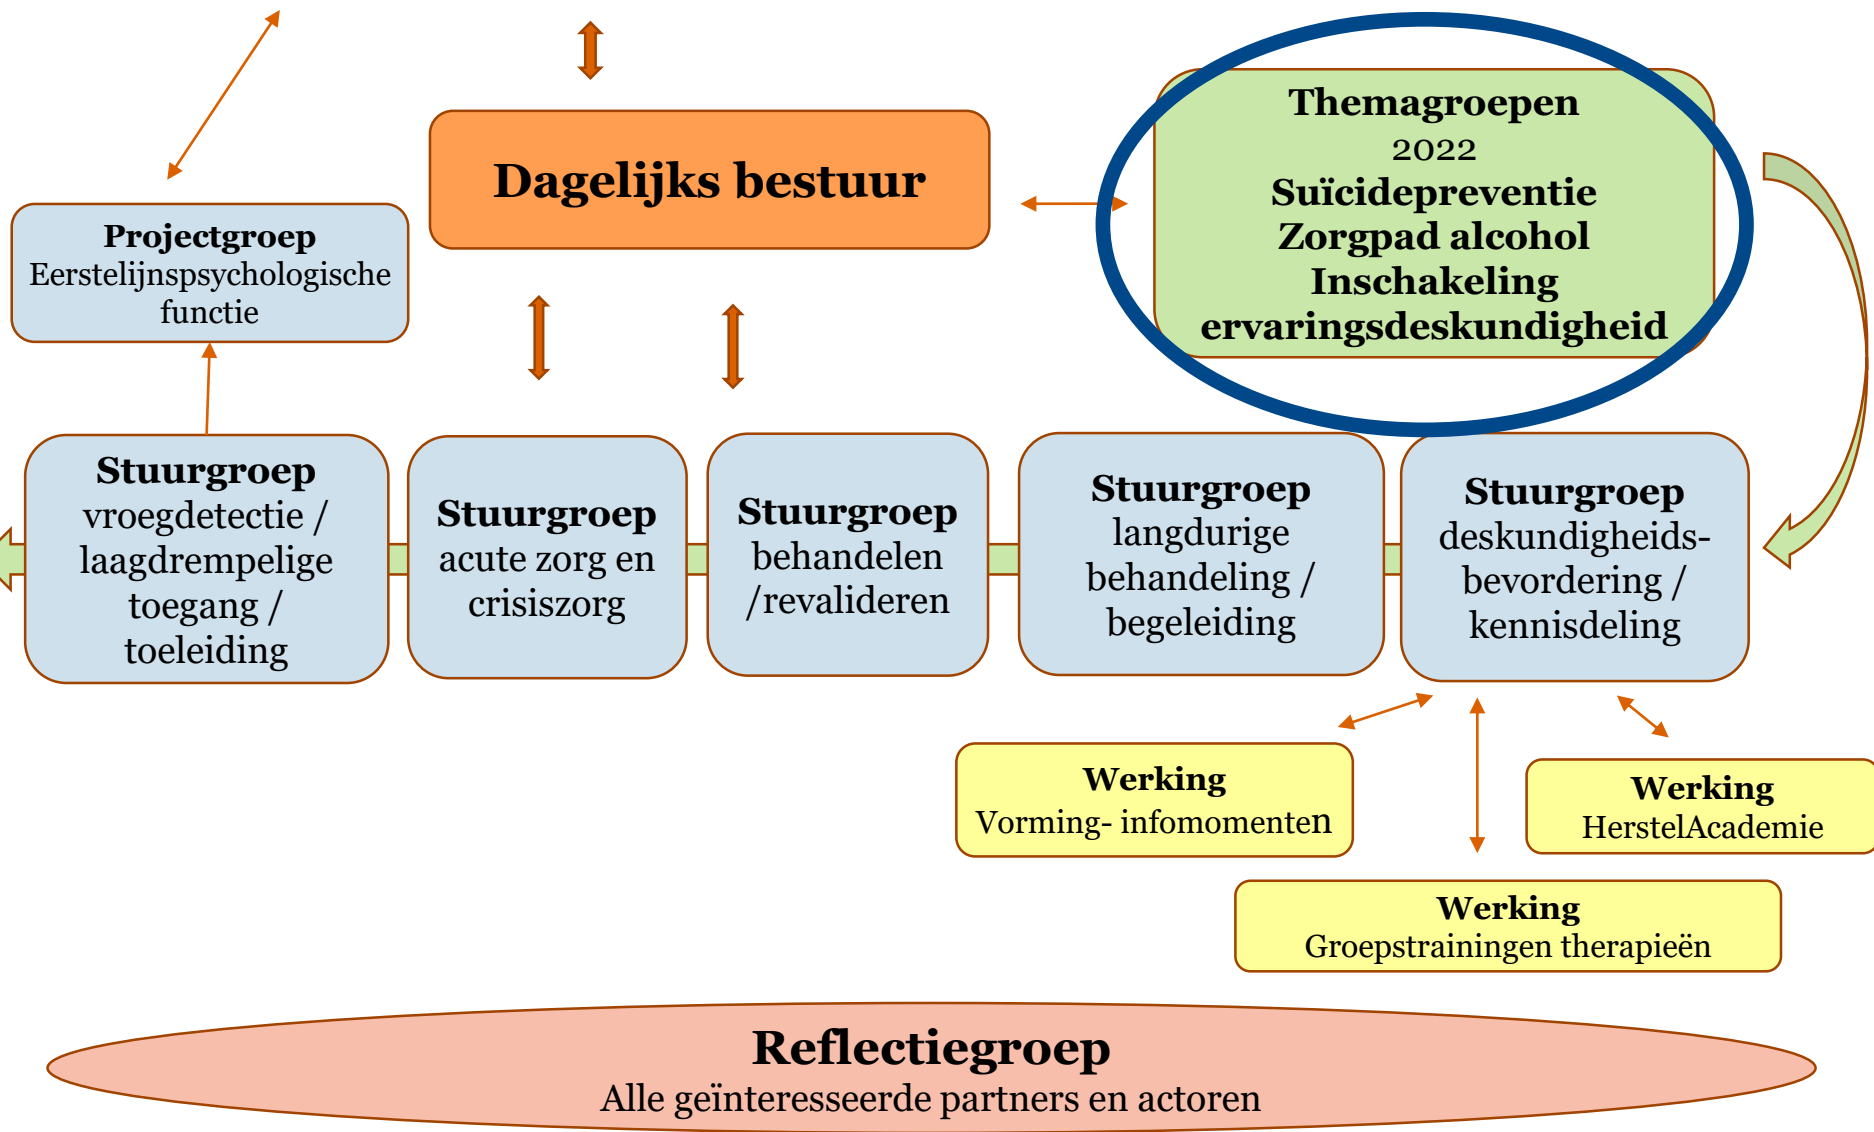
Dagelijks bestuur

Themagroepen
2022
Suïcidepreventie
Zorgpad alcohol
Inschakeling ervaringsdeskundigheid

Projectgroep
Eerstelijnspsychologische functie

Stuurgroep
vroegdetectie / laagdrempelige toegang / toeleiding

Stuurgroep
acute zorg en crisiszorg

Stuurgroep
behandelen /revalideren

Stuurgroep
langdurige behandeling / begeleiding

Stuurgroep
deskundigheids-bevordering / kennisdeling

Werking
Vorming- infomomenten

Werking
HerstelAcademie

Werking
Groepstrainingen therapieën

Reflectiegroep
Alle geïnteresseerde partners en actoren